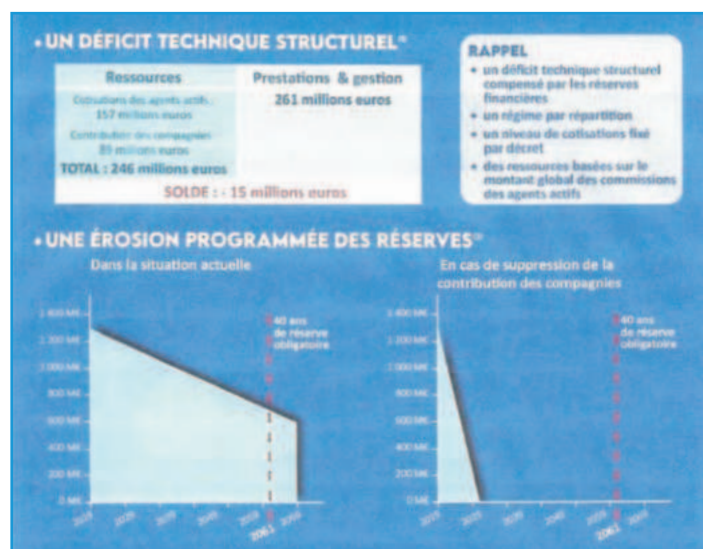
• UN DÉFICIT TECHNIQUE STRUCTUREL*

| Ressources | Prestations & gestion |
|---|---|
| Cotisations des agents actifs : 157 millions euros | 261 millions euros |
| Contribution des compagnies : 89 millions euros | |
| TOTAL : 246 millions euros | |

SOLDE : - 15 millions euros

RAPPEL
• un déficit technique structurel compensé par les réserves financières
• un régime par répartition
• un niveau de cotisations fixé par décret
• des ressources basées sur le montant global des commissions des agents actifs

• UNE ÉROSION PROGRAMMÉE DES RÉSERVES*

Dans la situation actuelle

1 400 M€
1 200 M€
1 000 M€
800 M€
600 M€
400 M€
200 M€
0 M€

40 ans de réserve obligatoire

2015 2020 2030 2040 2050 2061 2060

En cas de suppression de la contribution des compagnies

1 400 M€
1 200 M€
1 000 M€
800 M€
600 M€
400 M€
200 M€
0 M€

40 ans de réserve obligatoire

2015 2020 2030 2040 2050 2061 2060